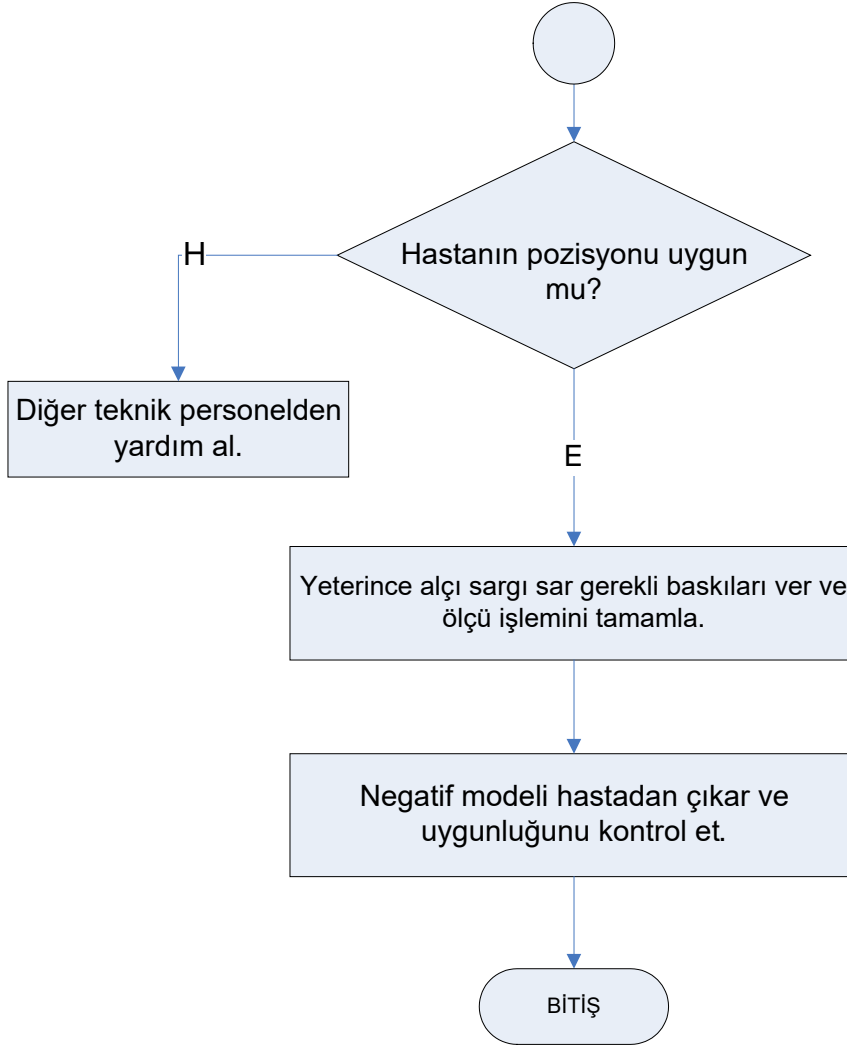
Hastanın pozisyonu uygun mu?

H

Diğer teknik personelden yardım al.

E

Yeterince alçı sargı sar gerekli baskıları ver ve ölçü işlemini tamamla.

Negatif modeli hastadan çıkar ve uygunluğunu kontrol et.

BİTİŞ